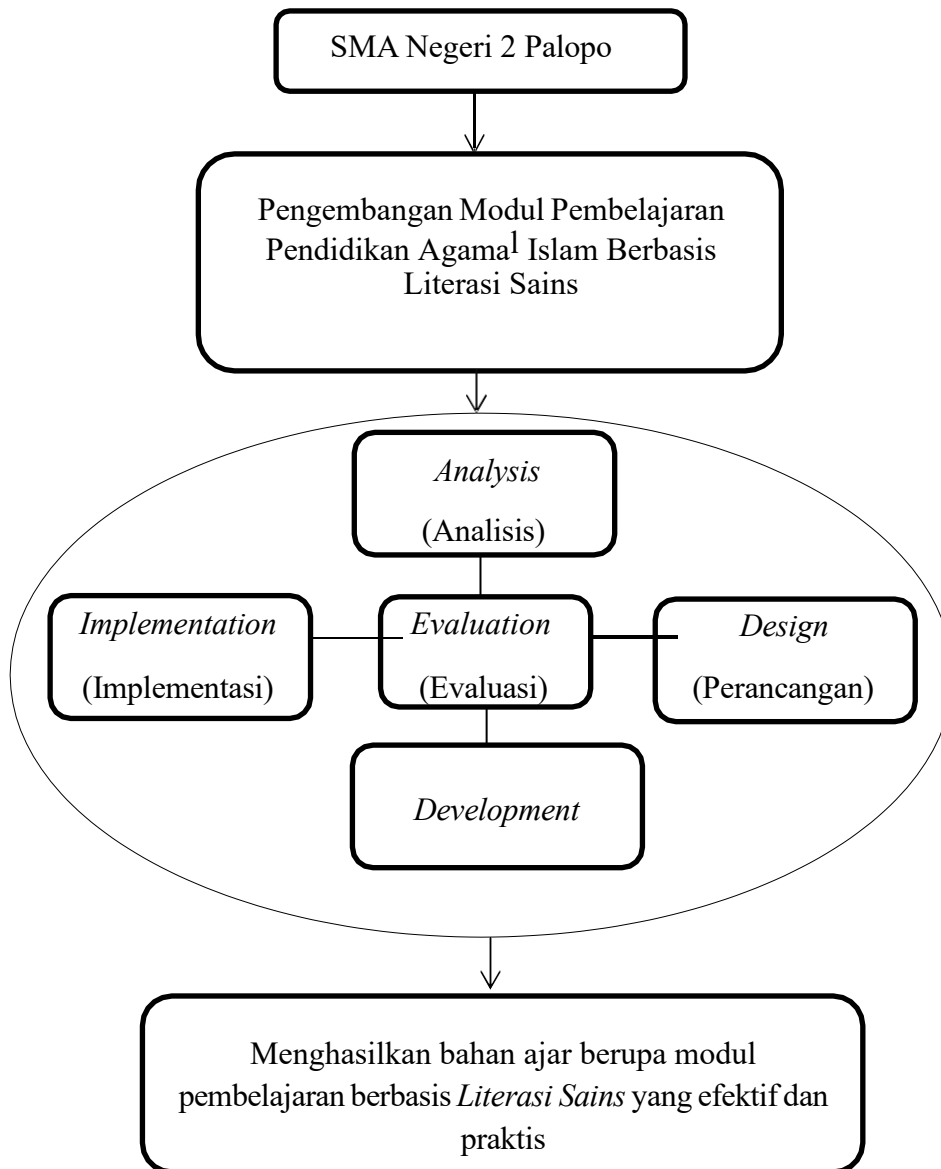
SMA Negeri 2 Palopo

Pengembangan Modul Pembelajaran Pendidikan Agama$^{1}$ Islam Berbasis Literasi Sains

*Analysis*
(Analisis)

*Implementation*
(Implementasi)

*Evaluation*
(Evaluasi)

*Design*
(Perancangan)

*Development*

Menghasilkan bahan ajar berupa modul pembelajaran berbasis *Literasi Sains* yang efektif dan praktis